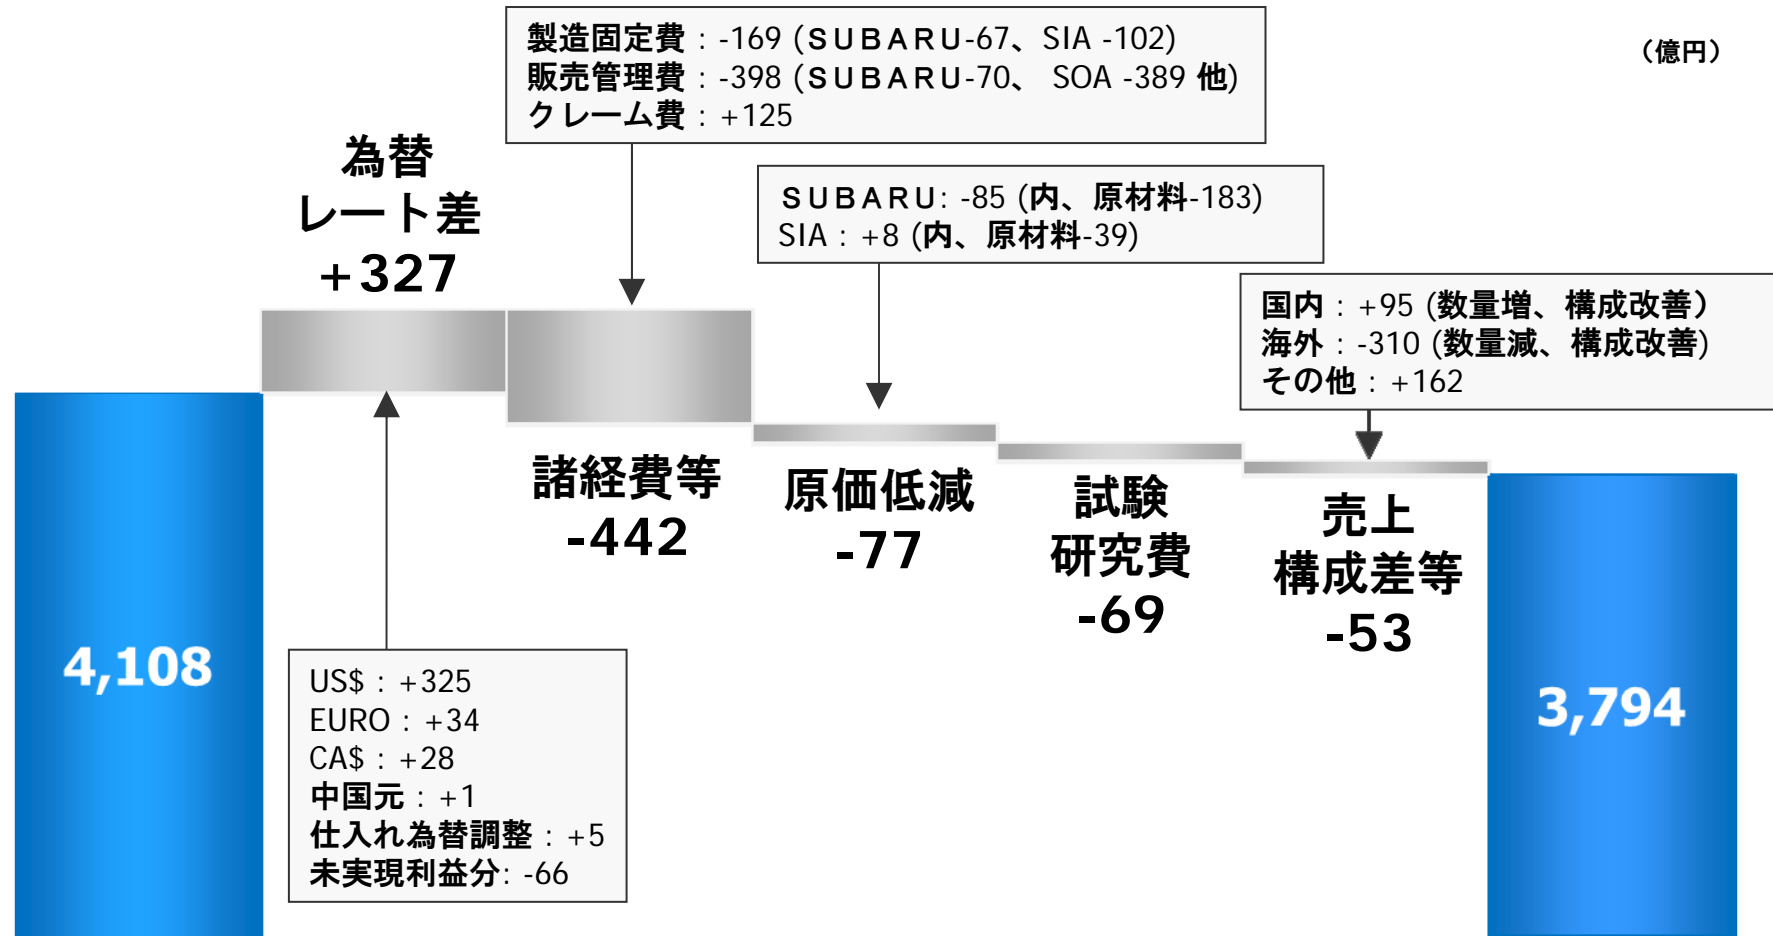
製造固定費：-169 (SUBARU-67、SIA -102)
販売管理費：-398 (SUBARU-70、 SOA -389 他)
クレーム費：+125

（億円）

為替
レート差
+327

SUBARU: -85 (内、原材料-183)
SIA：+8 (内、原材料-39)

国内：+95 (数量増、構成改善）
海外：-310 (数量減、構成改善)
その他：+162

諸経費等
-442

原価低減
-77

試験
研究費
-69

売上
構成差等
-53

4,108

3,794

US$：+325
EURO：+34
CA$：+28
中国元：+1
仕入れ為替調整：+5
未実現利益分: -66